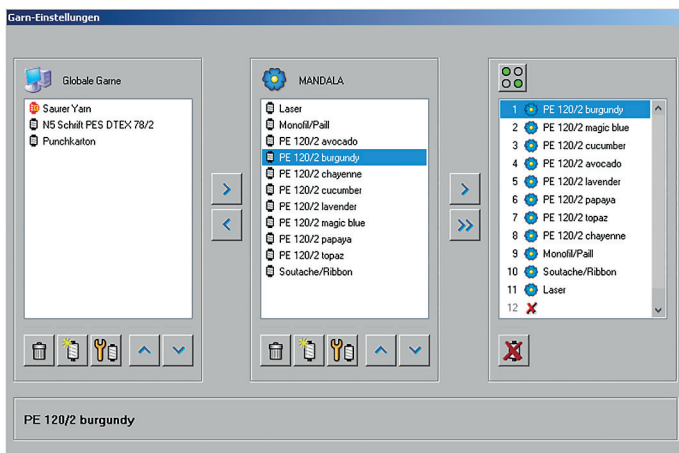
Garn-Einstellungen

Globale Garne

Saurer Yarn
N5 Schrift PES DTEX 78/2
Punchkarton

MANDALA

Laser
Monofil/Paill
PE 120/2 avocado
PE 120/2 burgundy
PE 120/2 chayenne
PE 120/2 cucumber
PE 120/2 lavender
PE 120/2 magic blue
PE 120/2 papaya
PE 120/2 topaz
Soutache/Ribbon

1 PE 120/2 burgundy
2 PE 120/2 magic blue
3 PE 120/2 cucumber
4 PE 120/2 avocado
5 PE 120/2 lavender
6 PE 120/2 papaya
7 PE 120/2 topaz
8 PE 120/2 chayenne
9 Monofil/Paill
10 Soutache/Ribbon
11 Laser
12

PE 120/2 burgundy